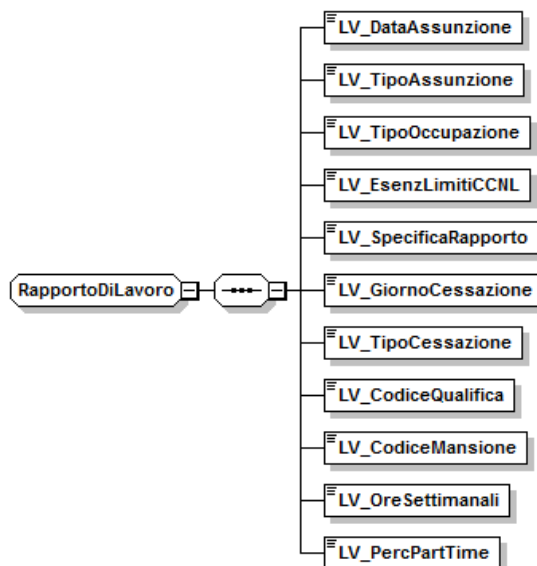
RapportoDiLavoro

LV_DataAssunzione
LV_TipoAssunzione
LV_TipoOccupazione
LV_EsenzLimitiCCNL
LV_SpecificaRapporto
LV_GiornoCessazione
LV_TipoCessazione
LV_CodiceQualifica
LV_CodiceMansione
LV_OreSettimanali
LV_PercPartTime